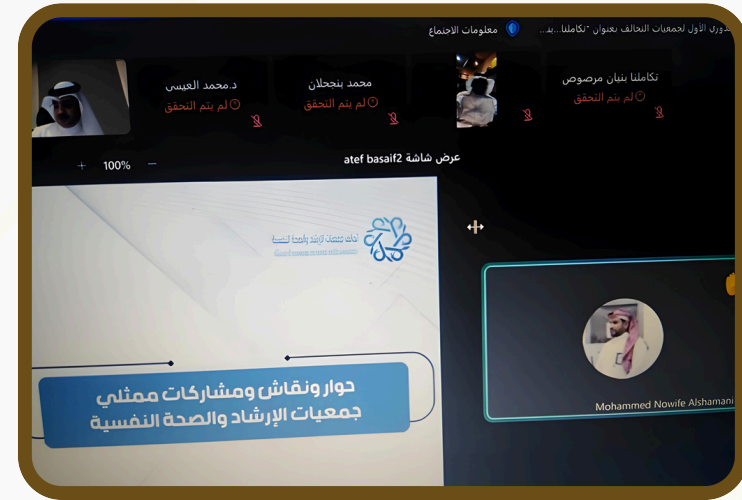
معلومات الاجتماع ...الدوري الأول لجمعيات التحالف بعنوان "تكاملنا..بنـ

د.محمد العيسى
لم يتم التحقق

محمد بنجحلان
لم يتم التحقق

تكاملنا بنيان مرصوص
لم يتم التحقق

+ 100% −

عرض شاشة atef basaif2

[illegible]

حوار ونقاش ومشاركات ممثلي جمعيات الإرشاد والصحة النفسية

Mohammed Nowife Alshamani